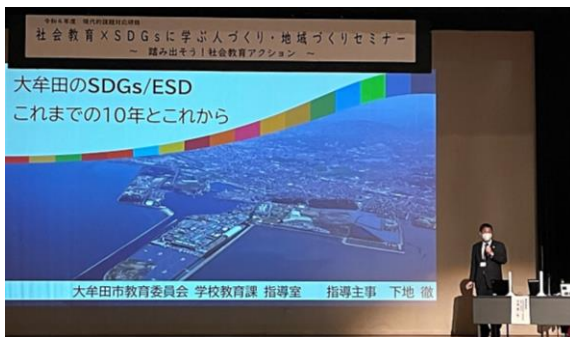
令和6年度 現代的課題対応研修
社会教育×SDGsに学ぶ人づくり・地域づくりセミナー
〜 踏み出そう！社会教育アクション 〜

大牟田のSDGs/ESD
これまでの10年とこれから

大牟田市教育委員会 学校教育課 指導室 指導主事 下地 徹